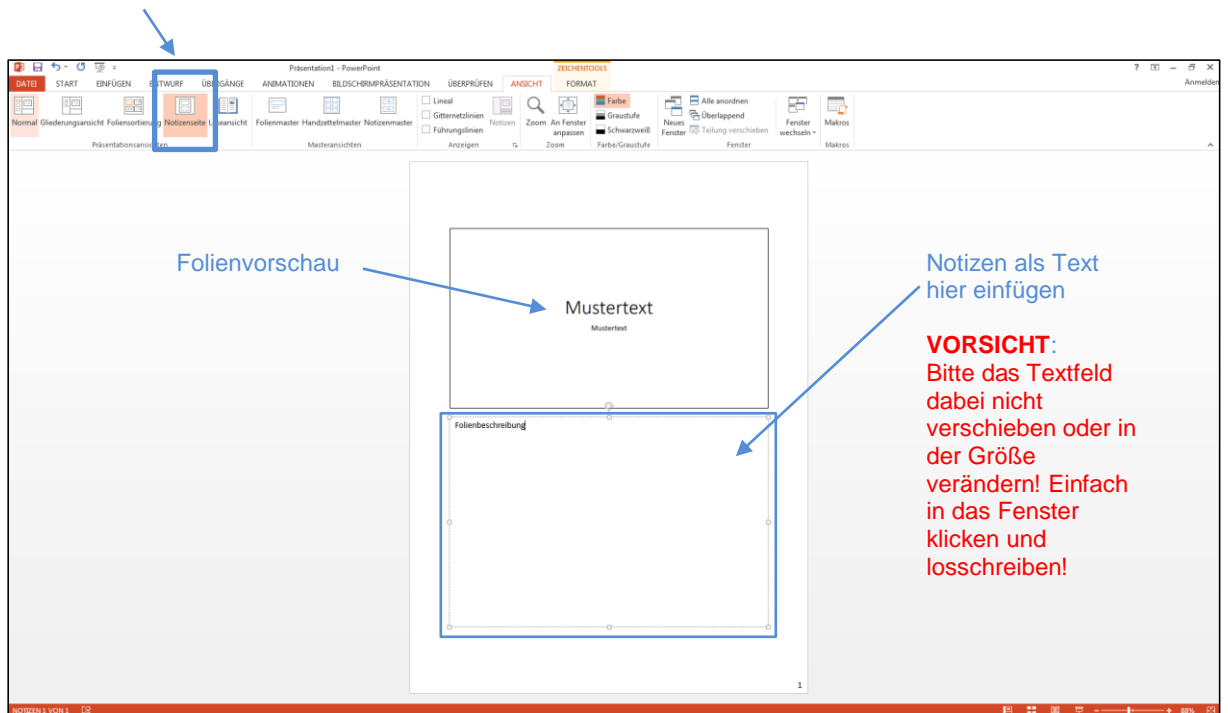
Präsentation1 - PowerPoint

ZEICHENTOOLS

? – ✕

DATEI START EINFÜGEN ENTWURF ÜBERGÄNGE ANIMATIONEN BILDSCHIRMPRÄSENTATION ÜBERPRÜFEN ANSICHT FORMAT

Anmelden

Normal Gliederungsansicht Foliensortierung Notizenseite Leseansicht

Präsentationsansichten

Folienmaster Handzettelmaster Notizenmaster

Masteransichten

Lineal Gitternetzlinien Führungslinien Notizen

Anzeigen

Zoom An Fenster anpassen

Zoom

Farbe Graustufe Schwarzweiß

Farbe/Graustufe

Neues Fenster Alle anordnen Überlappend Teilung verschieben

Fenster

Fenster wechseln

Makros

Makros

Folienvorschau

Mustertext

Mustertext

Notizen als Text hier einfügen

**VORSICHT**:
Bitte das Textfeld dabei nicht verschieben oder in der Größe verändern! Einfach in das Fenster klicken und losschreiben!

Folienbeschreibung

1

NOTIZEN 1 VON 1

88%